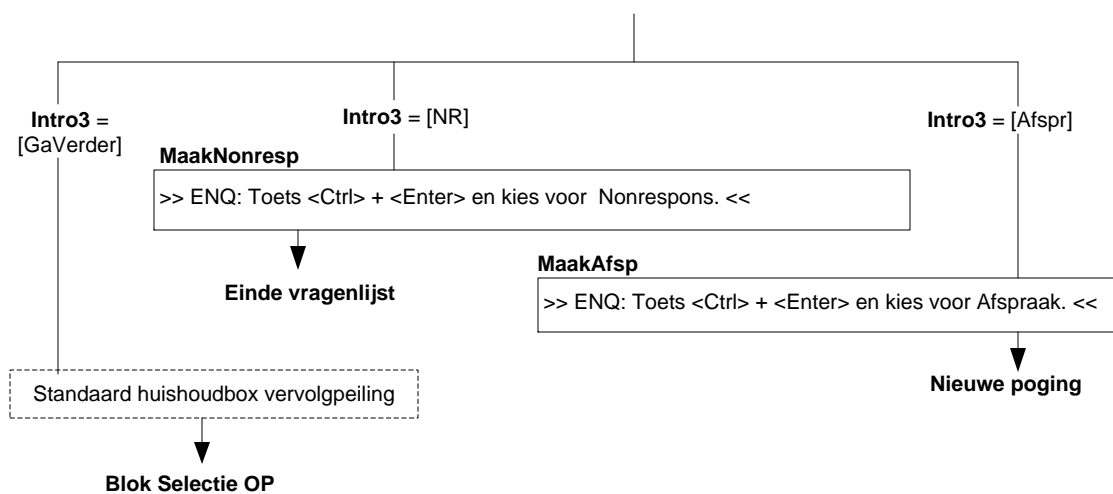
**Intro3** = [GaVerder]

**Intro3** = [NR]

**MaakNonresp**

>> ENQ: Toets <Ctrl> + <Enter> en kies voor Nonrespons. <<

**Einde vragenlijst**

**Intro3** = [Afspr]

**MaakAfsp**

>> ENQ: Toets <Ctrl> + <Enter> en kies voor Afspraak. <<

**Nieuwe poging**

Standaard huishoudbox vervolgpeiling

**Blok Selectie OP**